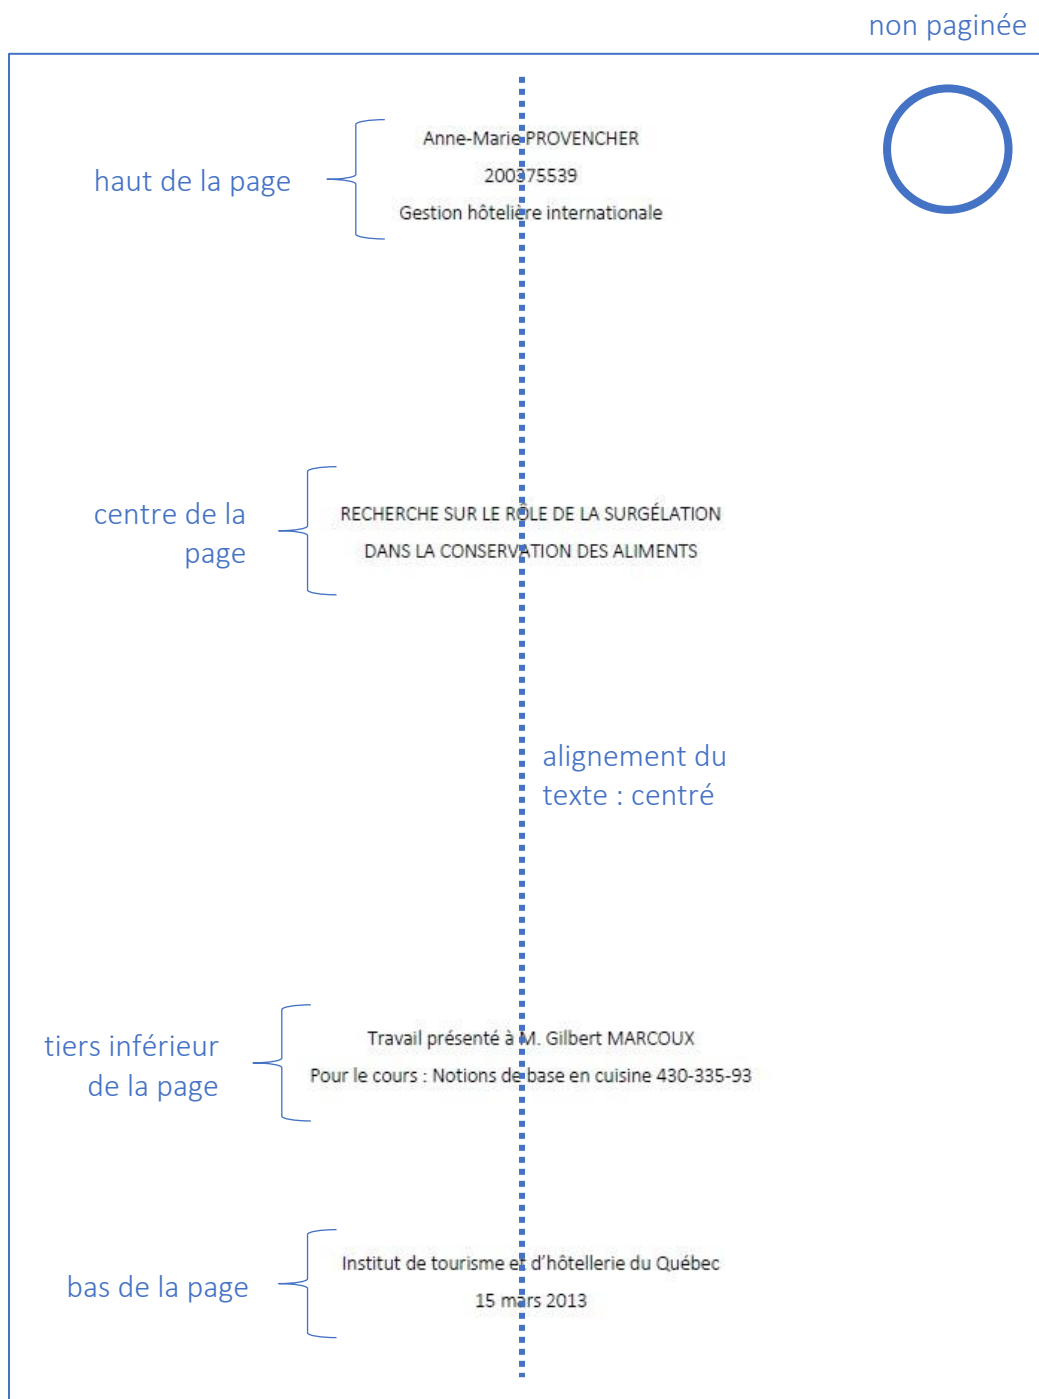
non paginée

haut de la page

Anne-Marie PROVENCHER

200375539

Gestion hôtelière internationale

centre de la page

RECHERCHE SUR LE RÔLE DE LA SURGÉLATION DANS LA CONSERVATION DES ALIMENTS

alignement du texte : centré

tiers inférieur de la page

Travail présenté à M. Gilbert MARCOUX

Pour le cours : Notions de base en cuisine 430-335-93

bas de la page

Institut de tourisme et d'hôtellerie du Québec

15 mars 2013